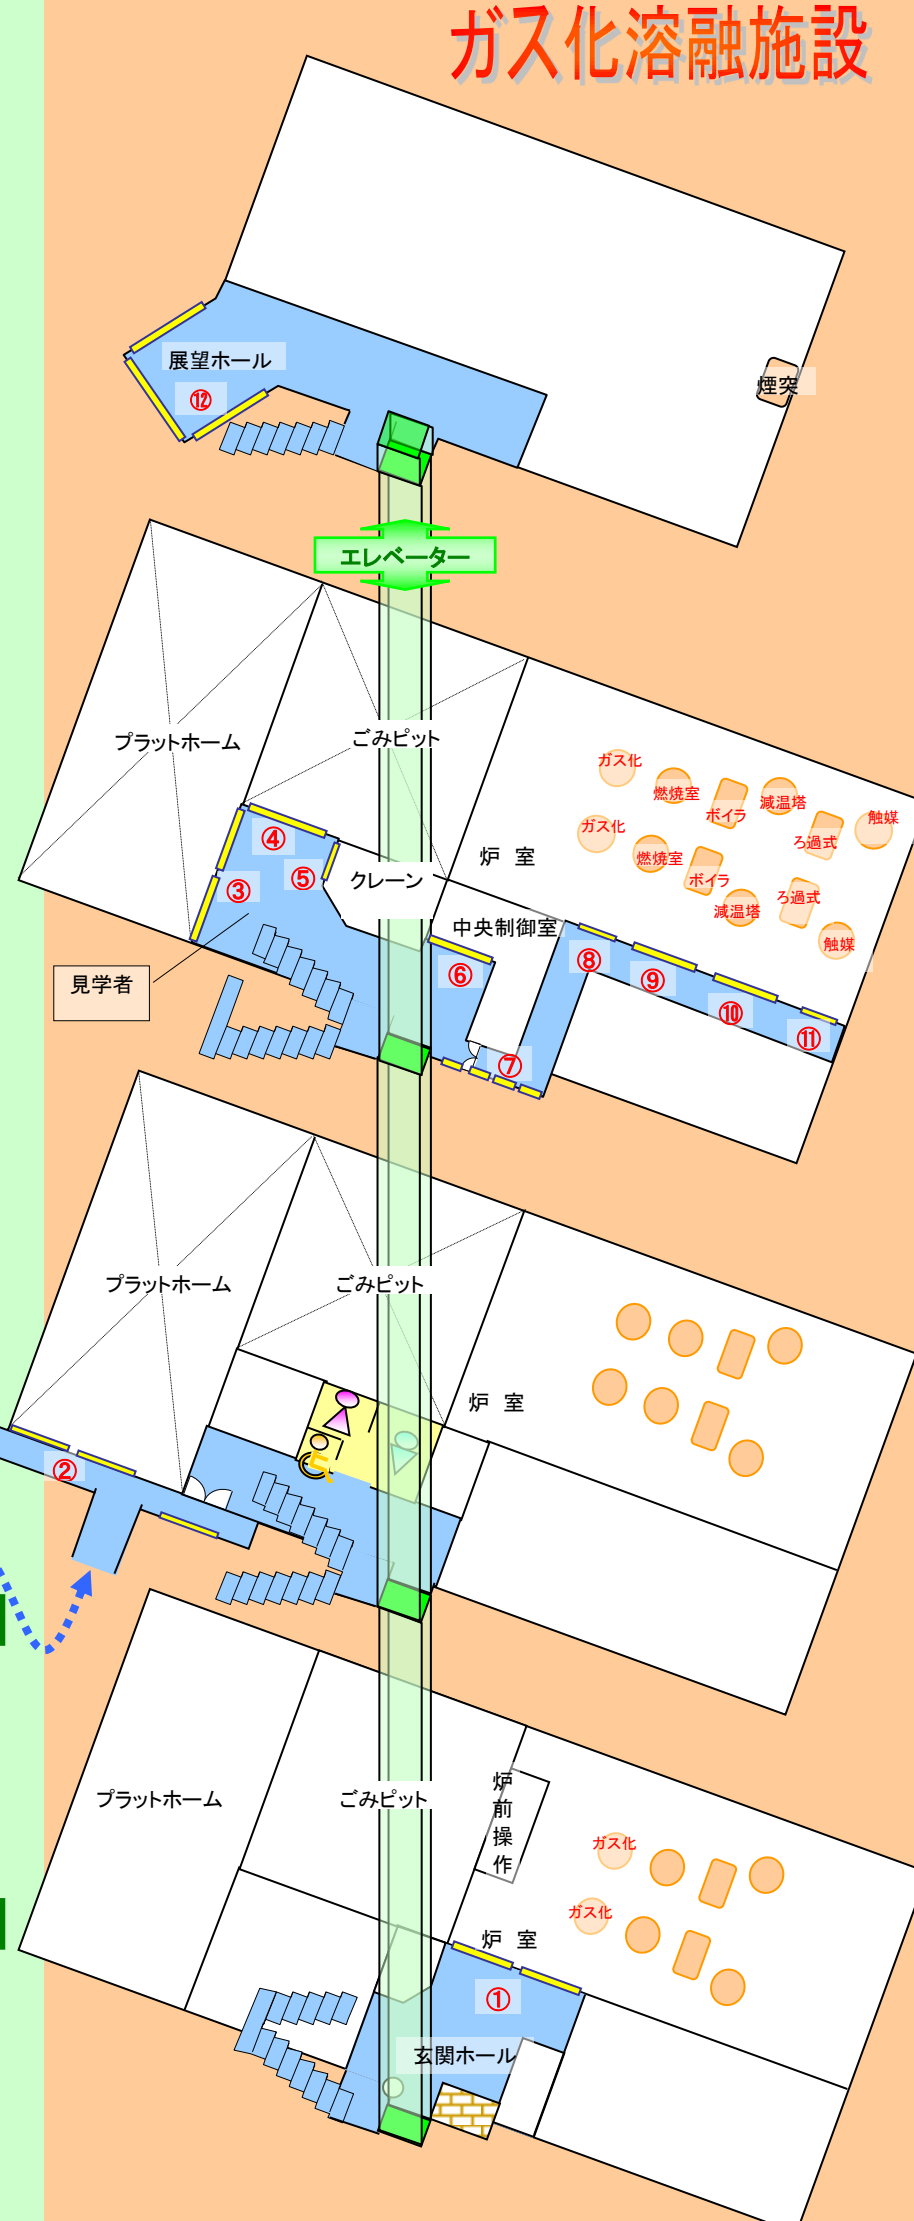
ガス化溶融施設

展望ホール
⑫
煙突

エレベーター

プラットホーム
ごみピット
炉 室
ガス化
燃焼室
ボイラ
減温塔
触媒
ろ過式
ガス化
燃焼室
ボイラ
減温塔
ろ過式
触媒
④
⑤
③
クレーン
中央制御室
見学者
⑥
⑧
⑨
⑩
⑪
⑦

プラットホーム
ごみピット
炉 室
②

プラットホーム
ごみピット
炉前操作
ガス化
ガス化
炉 室
①
玄関ホール